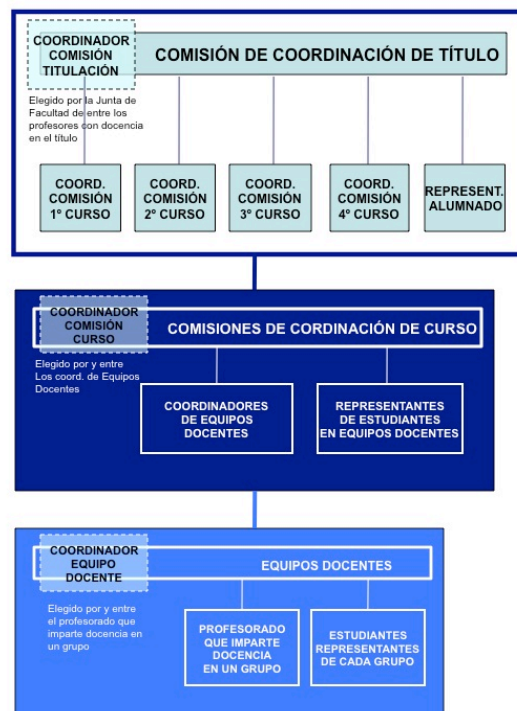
COORDINADOR COMISIÓN TITULACIÓN

COMISIÓN DE COORDINACIÓN DE TÍTULO

Elegido por la Junta de Facultad de entre los profesores con docencia en el título

COORD. COMISIÓN 1º CURSO

COORD. COMISIÓN 2º CURSO

COORD. COMISIÓN 3º CURSO

COORD. COMISIÓN 4º CURSO

REPRESENT. ALUMNADO

COORDINADOR COMISIÓN CURSO

COMISIONES DE CORDINACIÓN DE CURSO

Elegido por y entre Los coord. de Equipos Docentes

COORDINADORES DE EQUIPOS DOCENTES

REPRESENTANTES DE ESTUDIANTES EN EQUIPOS DOCENTES

COORDINADOR EQUIPO DOCENTE

EQUIPOS DOCENTES

Elegido por y entre el profesorado que imparte docencia en un grupo

PROFESORADO QUE IMPARTE DOCENCIA EN UN GRUPO

ESTUDIANTES REPRESENTANTES DE CADA GRUPO